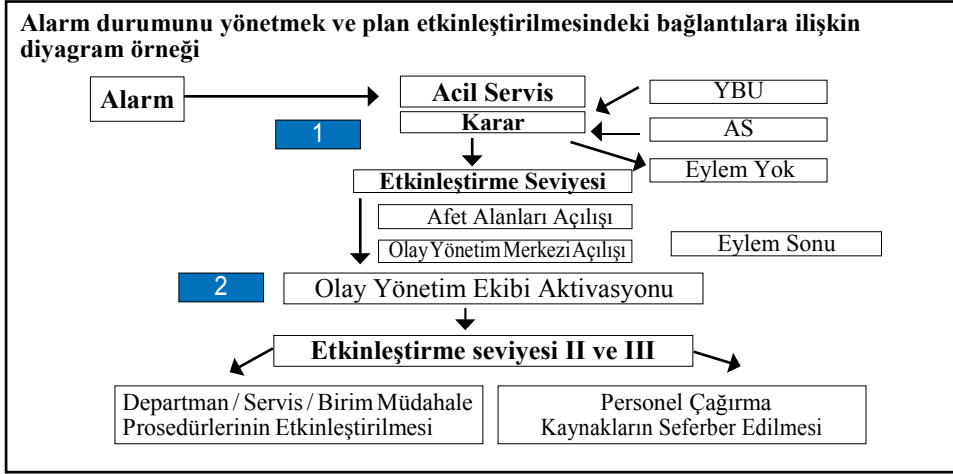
Alarm durumunu yönetmek ve plan etkinleştirilmesindeki bağlantılara ilişkin diyagram örneği

Alarm

Acil Servis

YBU

1

Karar

AS

Eylem Yok

Etkinleştirme Seviyesi

Afet Alanları Açılışı

Olay Yönetim Merkezi Açılışı

Eylem Sonu

2

Olay Yönetim Ekibi Aktivasyonu

Etkinleştirme seviyesi II ve III

Departman / Servis / Birim Müdahale Prosedürlerinin Etkinleştirilmesi

Personel Çağırma Kaynakların Seferber Edilmesi